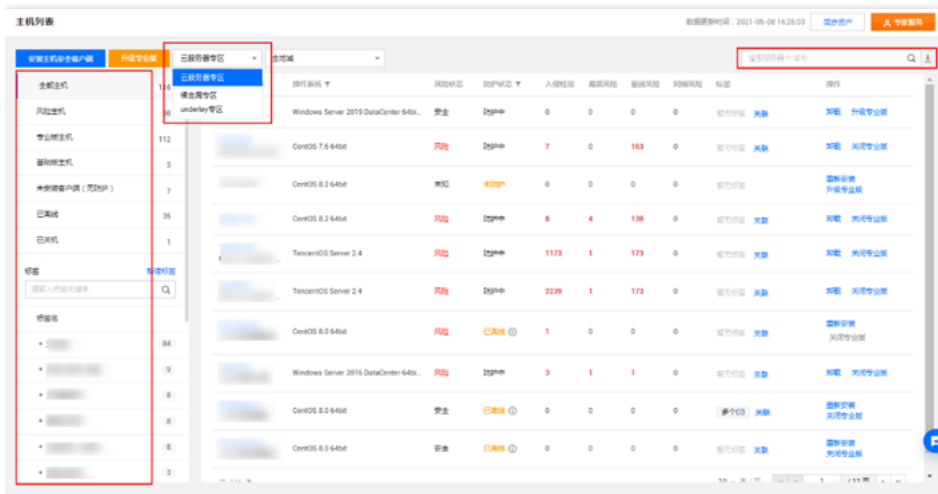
主机列表

数据更新时间：2021-05-08 16:26:03

同步资产

专家服务

安装主机安全客户端

升级专业版

云服务器专区

云服务器专区

混合云专区

underlay专区

全部地域

搜索服务器IP/名称

全部主机 116

风险主机 98

专业版主机 112

基础版主机 3

未安装客户端（无防护） 7

已离线 35

已关机 1

标签

管理标签

请输入标签关键字

标签名

84

9

8

8

8

3

| 操作系统 | 风险状态 | 防护状态 | 入侵检测 | 漏洞风险 | 基线风险 | 网络风险 | 标签 | 操作 |
|---|---|---|---|---|---|---|---|---|
| Windows Server 2019 DataCenter 64bi... | 安全 | 防护中 | 0 | 0 | 0 | 0 | 暂无标签 关联 | 卸载 升级专业版 |
| CentOS 7.6 64bit | 风险 | 防护中 | 7 | 0 | 163 | 0 | 暂无标签 关联 | 卸载 关闭专业版 |
| CentOS 8.2 64bit | 未知 | 未防护 | 0 | 0 | 0 | 0 | 暂无标签 | 重新安装 升级专业版 |
| CentOS 8.2 64bit | 风险 | 防护中 | 8 | 4 | 138 | 0 | 暂无标签 关联 | 卸载 关闭专业版 |
| TencentOS Server 2.4 | 风险 | 防护中 | 1173 | 1 | 173 | 0 | 暂无标签 关联 | 卸载 关闭专业版 |
| TencentOS Server 2.4 | 风险 | 防护中 | 2239 | 1 | 173 | 0 | 暂无标签 关联 | 卸载 关闭专业版 |
| CentOS 8.0 64bit | 风险 | 已离线 | 1 | 0 | 0 | 0 | 暂无标签 | 重新安装 关闭专业版 |
| Windows Server 2016 DataCenter 64bi... | 风险 | 防护中 | 3 | 1 | 1 | 0 | 暂无标签 关联 | 卸载 关闭专业版 |
| CentOS 8.0 64bit | 安全 | 已离线 | 0 | 0 | 0 | 0 | 多个(2) 关联 | 重新安装 关闭专业版 |
| CentOS 8.0 64bit | 安全 | 已离线 | 0 | 0 | 0 | 0 | 暂无标签 关联 | 重新安装 关闭专业版 |

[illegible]

10 条/页

1

/ 12 页